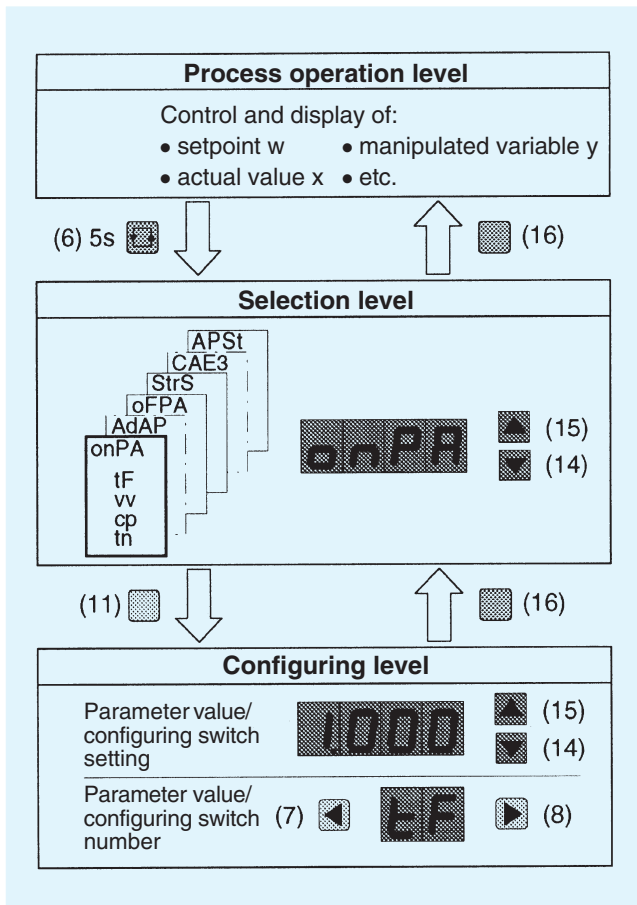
Process operation level

Control and display of:
• setpoint w • manipulated variable y
• actual value x • etc.

(6) 5s

(16)

Selection level

APSt
CAE3
StrS
oFPA
AdAP
onPA

tF
vv
cp
tn

onPA

(15)
(14)

(11)

(16)

Configuring level

Parameter value/ configuring switch setting

1.000

(15)
(14)

Parameter value/ configuring switch number

(7)

tF

(8)